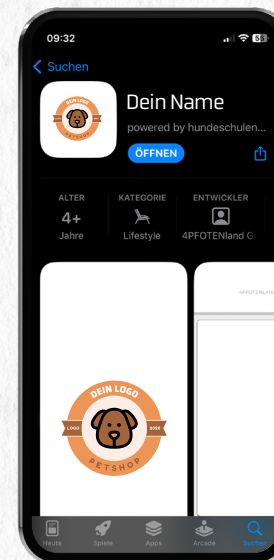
09:32

55

Suchen

DEIN LOGO

PETSHOP

Dein Name

powered by hundeschulen...

ÖFFNEN

ALTER

4+

Jahre

KATEGORIE

Lifestyle

ENTWICKLER

4PFOTENland G

4PFOTENLAND

DEIN LOGO

LOGO

2000

PETSHOP

Heute

Spiele

Apps

Arcade

Suchen